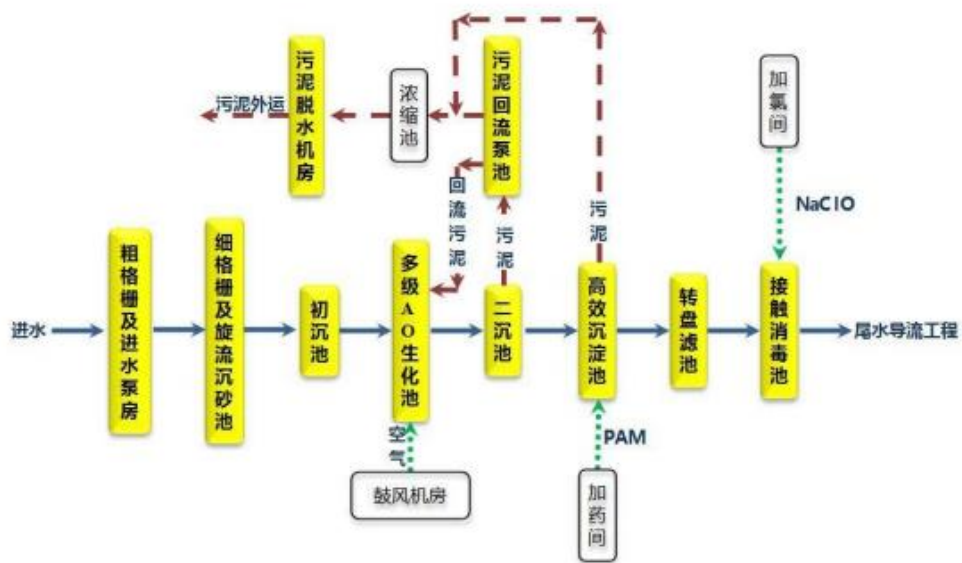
污泥外运
污泥脱水机房
浓缩池
污泥回流泵池
加氯间
NaClO
回流污泥
污泥
污泥
进水
粗格栅及进水泵房
细格栅及旋流沉砂池
初沉池
多级AO生化池
二沉池
高效沉淀池
转盘滤池
接触消毒池
尾水导流工程
空气
鼓风机房
PAM
加药间